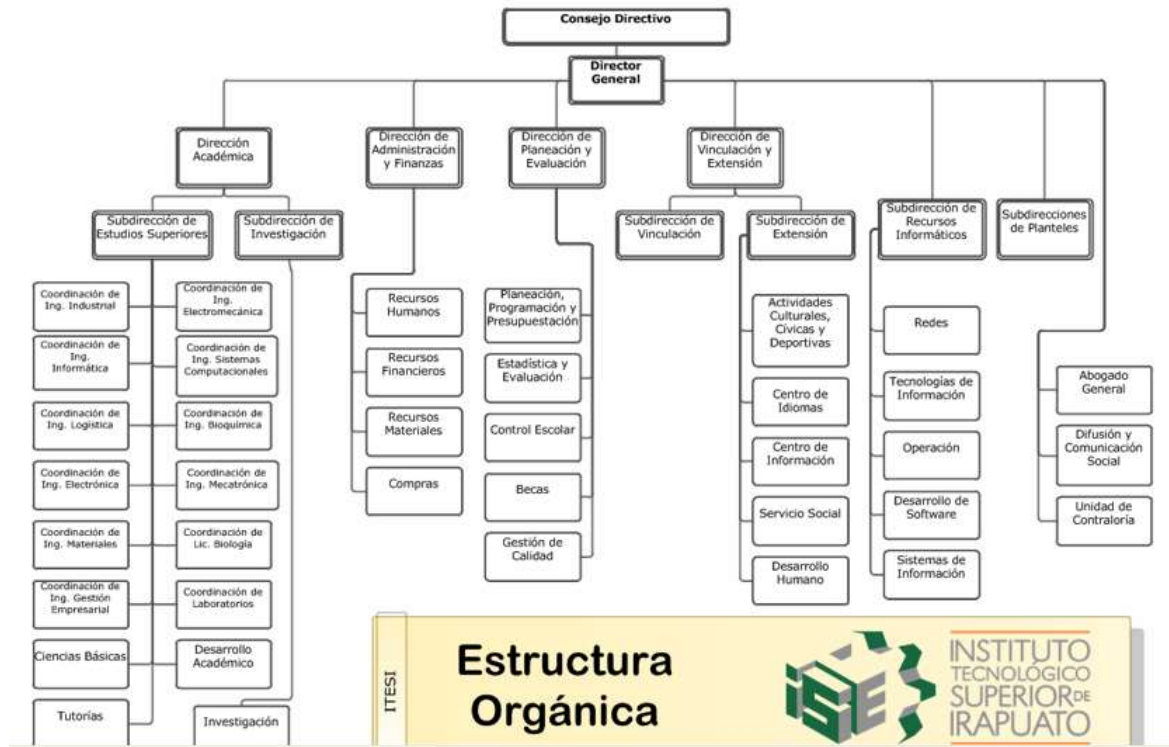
Consejo Directivo

Director General

Dirección Académica

Dirección de Administración y Finanzas

Dirección de Planeación y Evaluación

Dirección de Vinculación y Extensión

Subdirección de Estudios Superiores

Subdirección de Investigación

Subdirección de Vinculación

Subdirección de Extensión

Subdirección de Recursos Informáticos

Subdirecciones de Planteles

Coordinación de Ing. Industrial

Coordinación de Ing. Informática

Coordinación de Ing. Logística

Coordinación de Ing. Electrónica

Coordinación de Ing. Materiales

Coordinación de Ing. Gestión Empresarial

Ciencias Básicas

Tutorías

Coordinación de Ing. Electromecánica

Coordinación de Ing. Sistemas Computacionales

Coordinación de Ing. Bioquímica

Coordinación de Ing. Mecatrónica

Coordinación de Lic. Biología

Coordinación de Laboratorios

Desarrollo Académico

Investigación

Recursos Humanos

Recursos Financieros

Recursos Materiales

Compras

Planeación, Programación y Presupuestación

Estadística y Evaluación

Control Escolar

Becas

Gestión de Calidad

Actividades Culturales, Cívicas y Deportivas

Centro de Idiomas

Centro de Información

Servicio Social

Desarrollo Humano

Redes

Tecnologías de Información

Operación

Desarrollo de Software

Sistemas de Información

Abogado General

Difusión y Comunicación Social

Unidad de Contraloría

ITESI

Estructura Orgánica

INSTITUTO TECNOLÓGICO SUPERIOR DE IRAPUATO